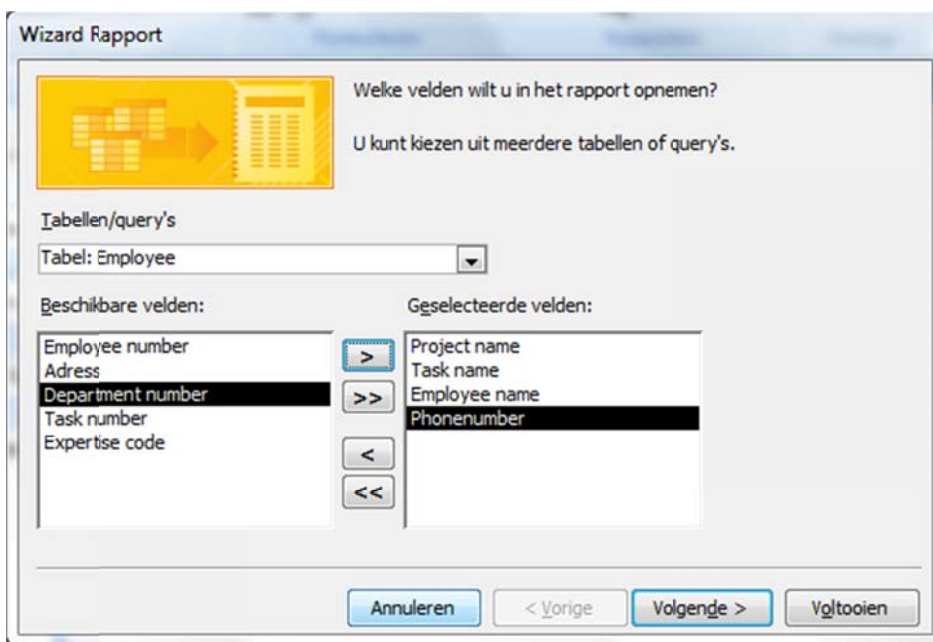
Wizard Rapport

Welke velden wilt u in het rapport opnemen?

U kunt kiezen uit meerdere tabellen of query's.

Tabellen/query's

Tabel: Employee

Beschikbare velden:

Employee number
Adress
Department number
Task number
Expertise code

>
>>
<
<<

Geselecteerde velden:

Project name
Task name
Employee name
Phonenumber

Annuleren
< Vorige
Volgende >
Voltooien